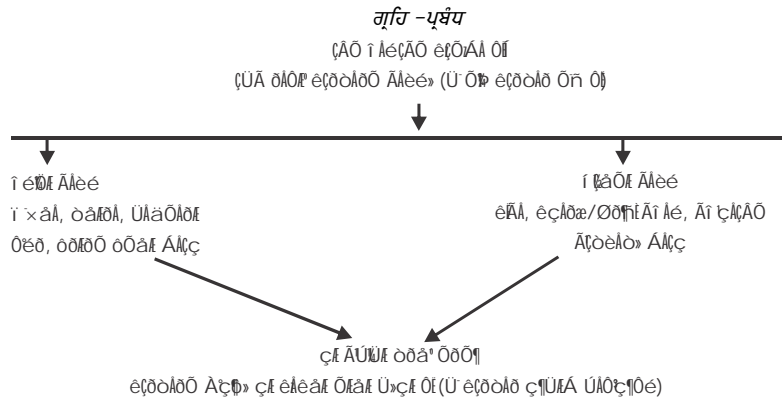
गृहि –प्रबंध

ÇÂÕ î ÅéÇÃÕ êÇÕÁÅ ÔÉ

ÇÜÃ ðÅÕ³ êÇðòÅðÕ ÃÅèé» (Ü¨Õ³ êÇðòÅð Õñ Ôé)

î éÙÆ ÃÅèé
ï ×åÅ, òåÆðÅ, ÜÅäÕÅðÆ
ÕËð, ôÕÆðÕ ôÕåÆ ÁÅÇç

í Çâ¤ÕÆ ÃÅèé
êÌÃÅ, êçÅðæ/ØðÇ¶ÈÃî Ãé, Ãî ¹ÇÂÃÕ
ÃÇòèÅò» ÁÅÇç

ÇÆ ÃÚÙÆ òðå' ÕðÕ¶

êÇðòÅðÕ ÀÇ¶» ÇÆ êÅêåÆ ÕÆåÆ Ü»ÇÆ ÔÉ(Ü¨ êÇðòÅð Ç¶ÜÆÁ ÚÅÔÇ¶ÕÔé)